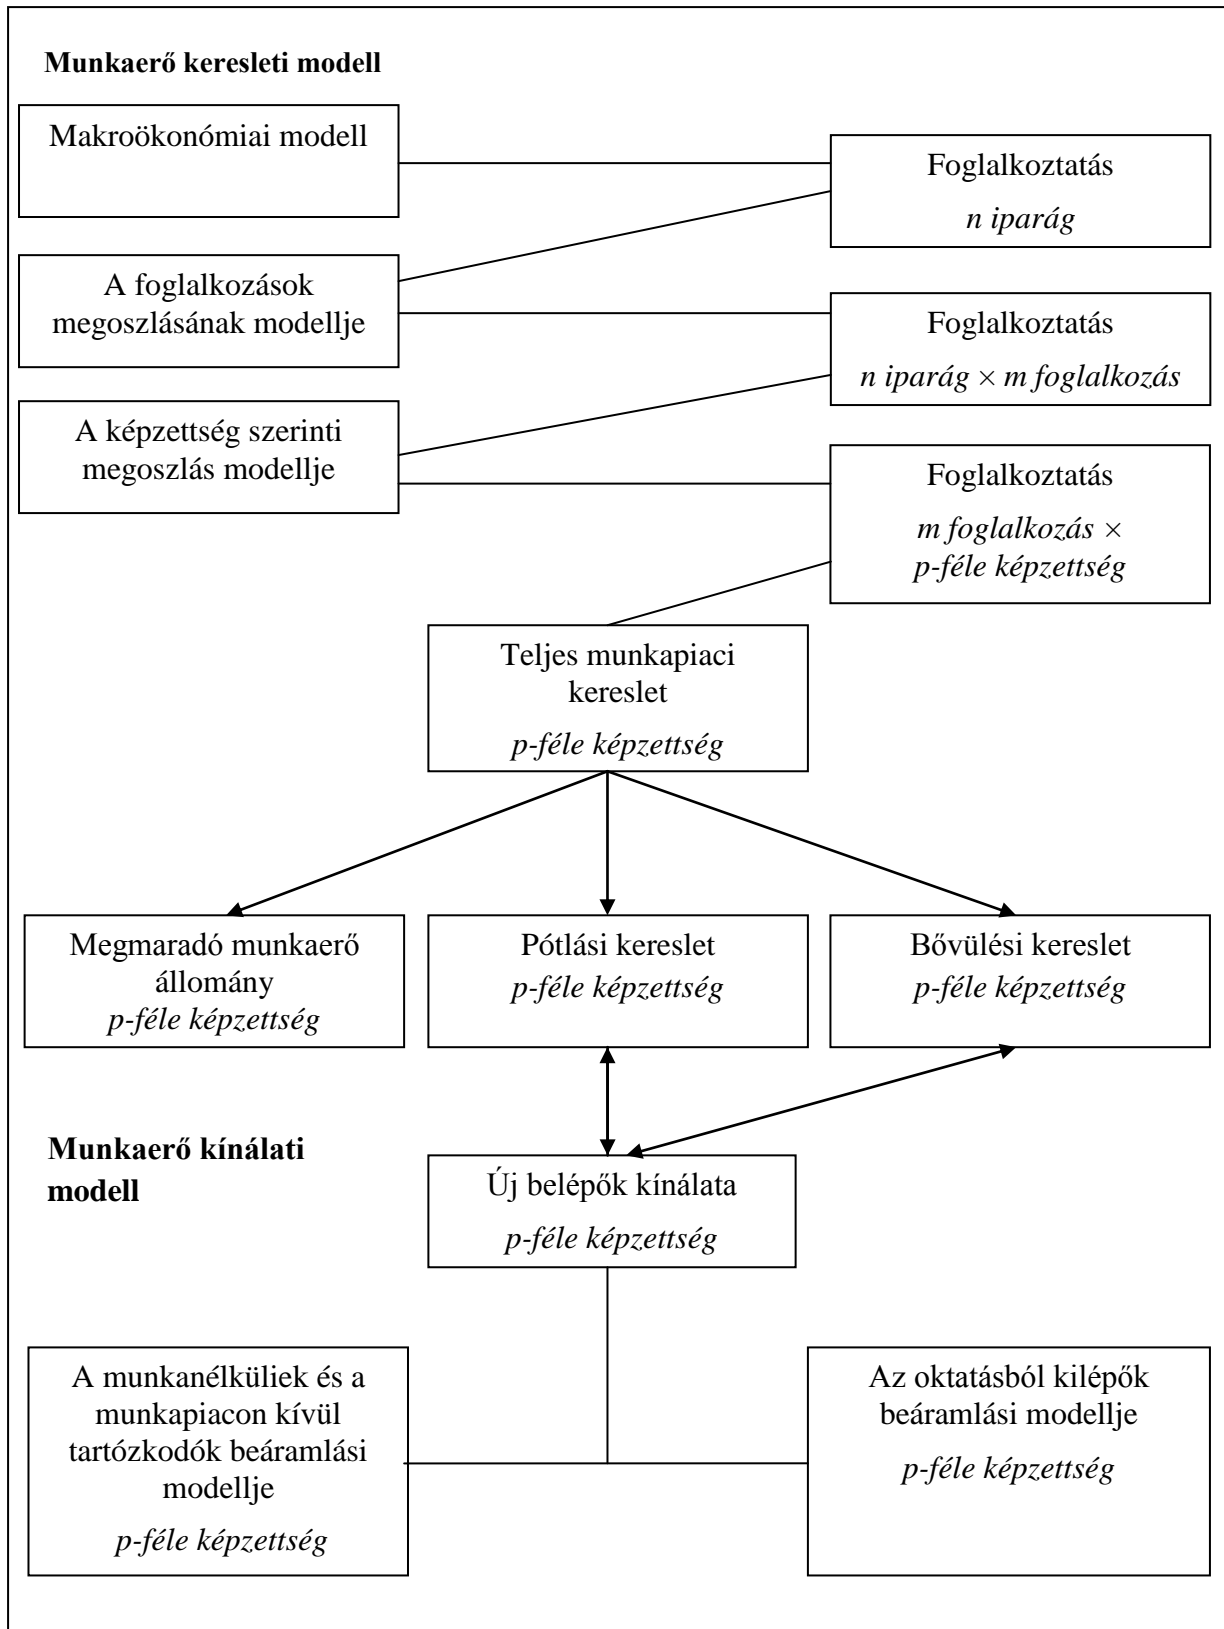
Munkaerő keresleti modell

Makroökonómiai modell

Foglalkoztatás
n iparág

A foglalkozások megoszlásának modellje

Foglalkoztatás
n iparág × m foglalkozás

A képzettség szerinti megoszlás modellje

Foglalkoztatás
m foglalkozás × p-féle képzettség

Teljes munkapiaci kereslet
p-féle képzettség

Megmaradó munkaerő állomány
p-féle képzettség

Pótlási kereslet
p-féle képzettség

Bővülési kereslet
p-féle képzettség

Munkaerő kínálati modell

Új belépők kínálata
p-féle képzettség

A munkanélküliek és a munkapiacon kívül tartózkodók beáramlási modellje
p-féle képzettség

Az oktatásból kilépők beáramlási modellje
p-féle képzettség